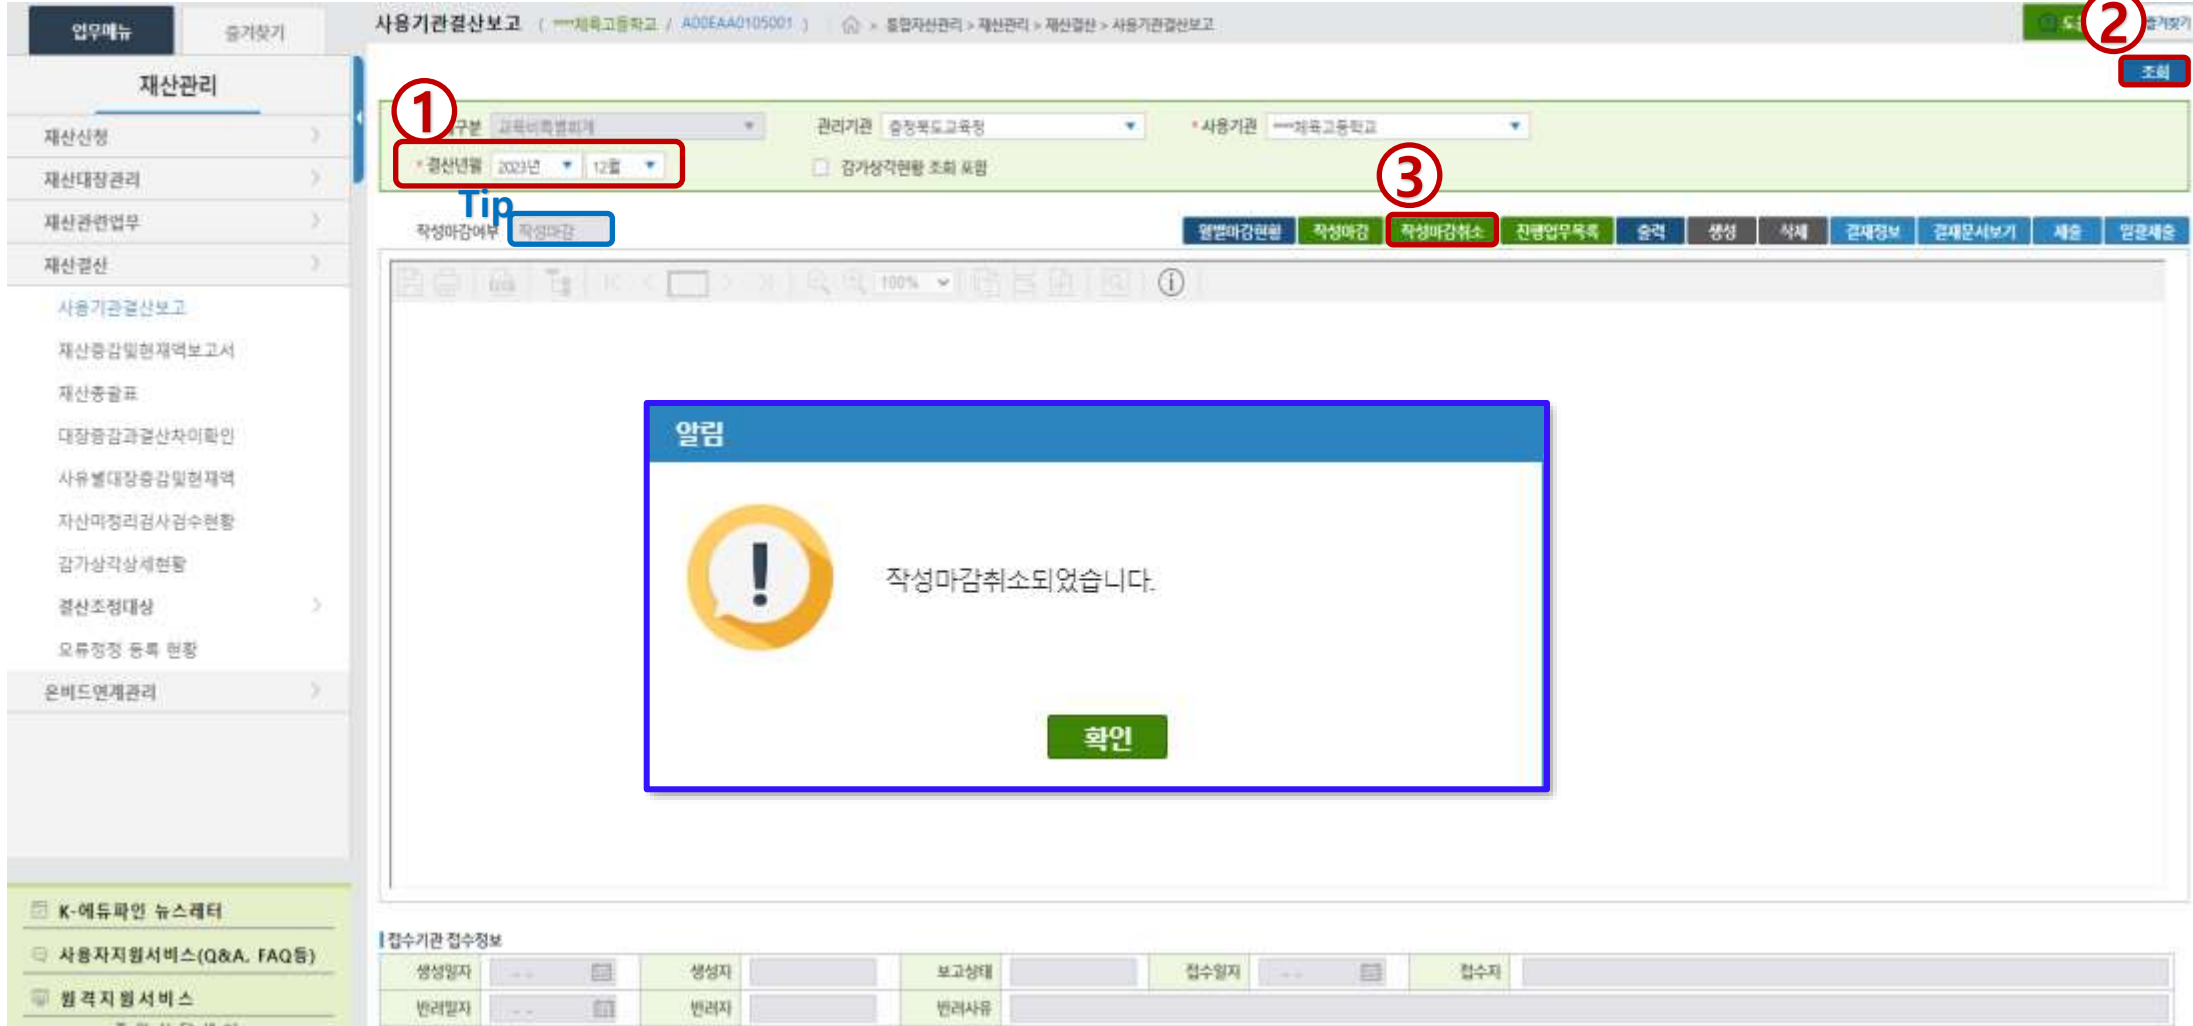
업무메뉴 즐겨찾기

재산관리

재산신청
재산대장관리
재산관련업무
재산결산
사용기관결산보고
재산증감및현재액보고서
재산총괄표
대장증감과결산차이확인
사유별대장증감및현재액
자산미정리검사검수현황
감가상각상세현황
결산조정대상
오류정정 등록 현황
온비드연계관리

K-에듀파인 뉴스레터
사용자지원서비스(Q&A, FAQ등)
원격지원서비스

사용기관결산보고 ( ***체육고등학교 / A00EAA0105001 ) 통합자산관리 > 재산관리 > 재산결산 > 사용기관결산보고

②
조회

①
구분 교육비특별회계
관리기관 충청북도교육청
사용기관 ***체육고등학교
결산년월 2023년 12월
감가상각현황 조회 포함

Tip
작성마감여부 작성마감

③
월별마감현황 작성마감 작성마감취소 진행업무목록 출력 생성 삭제 결재정보 결재문서보기 제출 일괄제출

100%

알림

작성마감취소되었습니다.

확인

접수기관 접수정보

| 생성일자 | | 생성자 | | 보고상태 | | 접수일자 | | 접수자 | |
|---|---|---|---|---|---|---|---|---|---|
| 반려일자 | | 반려자 | | 반려사유 | | | | | |